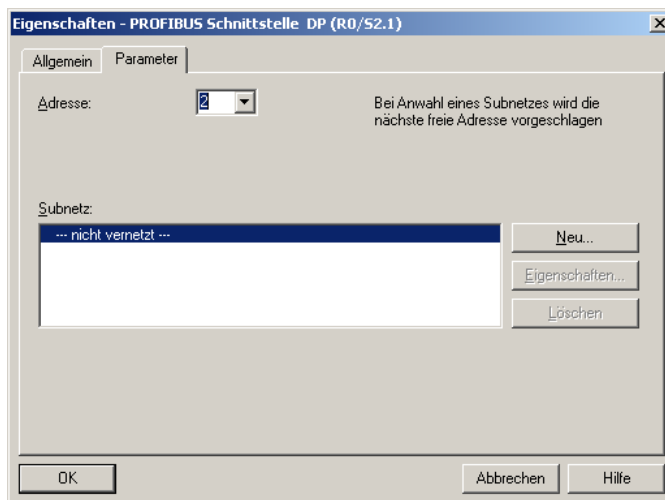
Eigenschaften - PROFIBUS Schnittstelle DP (R0/S2.1)

Allgemein
Parameter

Adresse:
2

Bei Anwahl eines Subnetzes wird die nächste freie Adresse vorgeschlagen

Subnetz:

--- nicht vernetzt ---

Neu...

Eigenschaften...

Löschen

OK

Abbrechen

Hilfe